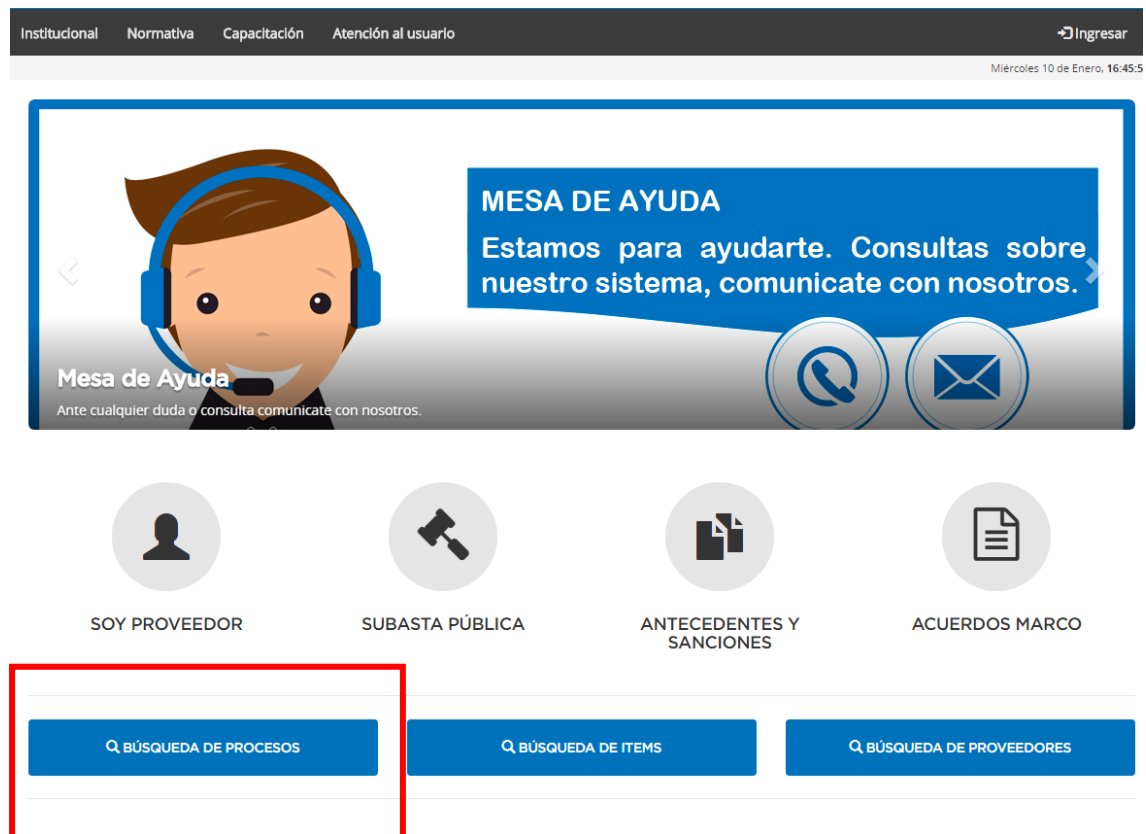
Institucional Normativa Capacitación Atención al usuario

Ingresar

Miércoles 10 de Enero, 16:45:5

MESA DE AYUDA

Estamos para ayudarte. Consultas sobre nuestro sistema, comunicate con nosotros.

Mesa de Ayuda

Ante cualquier duda o consulta comunicate con nosotros.

SOY PROVEEDOR

SUBASTA PÚBLICA

ANTECEDENTES Y SANCIONES

ACUERDOS MARCO

BÚSQUEDA DE PROCESOS

BÚSQUEDA DE ITEMS

BÚSQUEDA DE PROVEEDORES